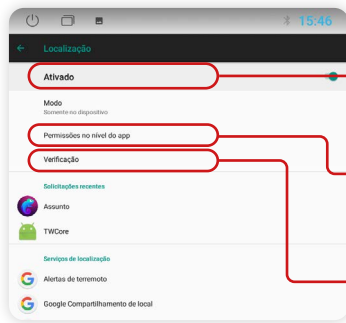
15:46

Localização

Ativado

Modo
Somente no dispositivo

Permissões no nível do app

Verificação

Solicitações recentes

Assunto

TWCore

Serviços de localização

Alertas de terremoto

Google Compartilhamento de local